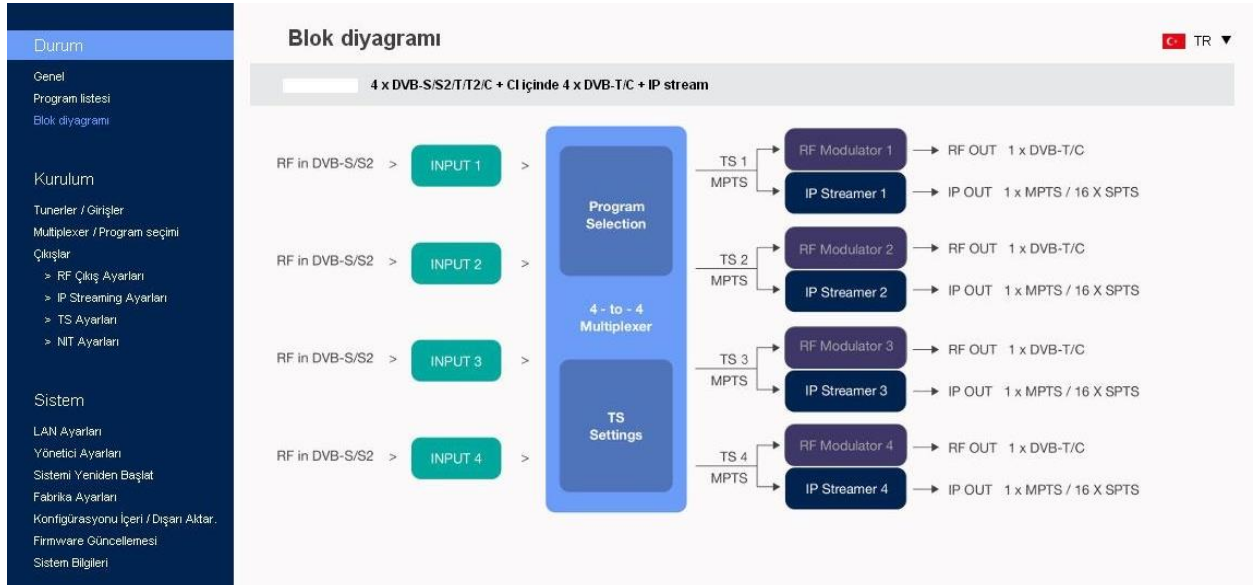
Durum

Genel
Program listesi
Blok diyagramı

Kurulum

Tunerler / Girişler
Multiplexer / Program seçimi
Çıkışlar
> RF Çıkış Ayarları
> IP Streaming Ayarları
> TS Ayarları
> NIT Ayarları

Sistem

LAN Ayarları
Yönetici Ayarları
Sistemi Yeniden Başlat
Fabrika Ayarları
Konfigürasyonu İçeri / Dışarı Aktar.
Firmware Güncellemesi
Sistem Bilgileri

Blok diyagramı

TR ▼

4 x DVB-S/S2/T/T2/C + CI içinde 4 x DVB-T/C + IP stream

RF in DVB-S/S2 > INPUT 1 >
RF in DVB-S/S2 > INPUT 2 >
RF in DVB-S/S2 > INPUT 3 >
RF in DVB-S/S2 > INPUT 4 >

Program Selection

4 - to - 4 Multiplexer

TS Settings

TS 1 MPTS
RF Modulator 1 → RF OUT 1 x DVB-T/C
IP Streamer 1 → IP OUT 1 x MPTS / 16 X SPTS

TS 2 MPTS
RF Modulator 2 → RF OUT 1 x DVB-T/C
IP Streamer 2 → IP OUT 1 x MPTS / 16 X SPTS

TS 3 MPTS
RF Modulator 3 → RF OUT 1 x DVB-T/C
IP Streamer 3 → IP OUT 1 x MPTS / 16 X SPTS

TS 4 MPTS
RF Modulator 4 → RF OUT 1 x DVB-T/C
IP Streamer 4 → IP OUT 1 x MPTS / 16 X SPTS